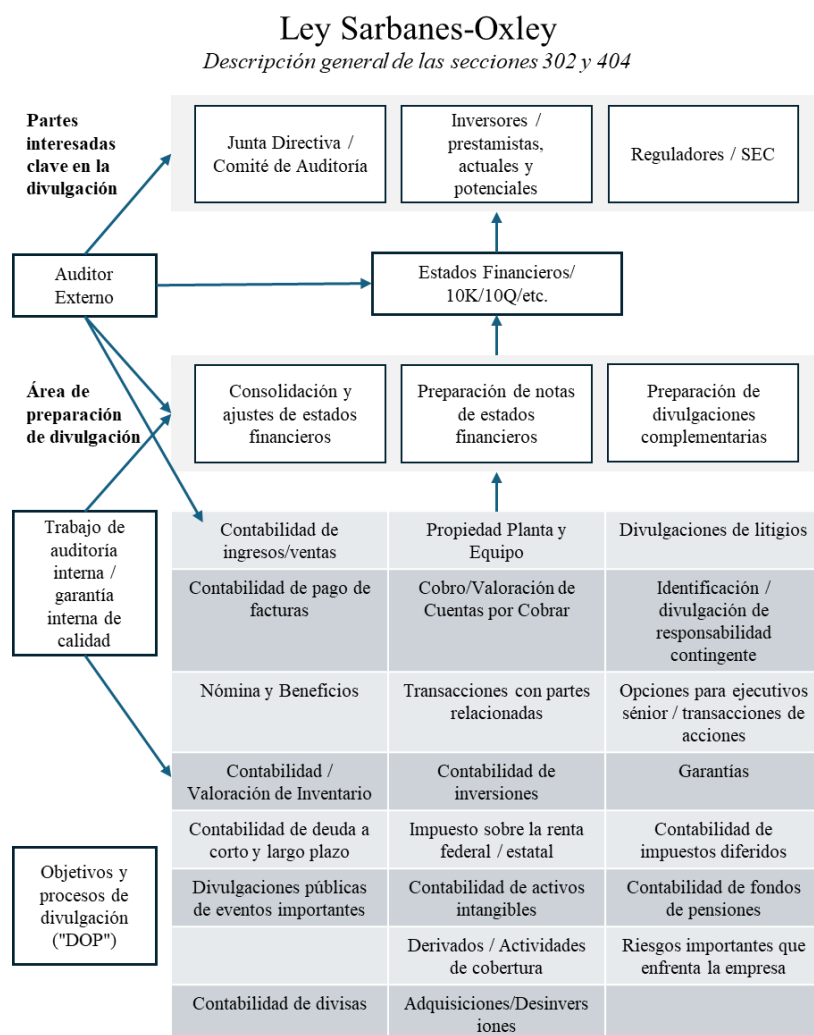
Ley Sarbanes-Oxley
*Descripción general de las secciones 302 y 404*

**Partes interesadas clave en la divulgación**

Junta Directiva / Comité de Auditoría

Inversores / prestamistas, actuales y potenciales

Reguladores / SEC

Auditor Externo

Estados Financieros/ 10K/10Q/etc.

**Área de preparación de divulgación**

Consolidación y ajustes de estados financieros

Preparación de notas de estados financieros

Preparación de divulgaciones complementarias

Trabajo de auditoría interna / garantía interna de calidad

Objetivos y procesos de divulgación ("DOP")

| | | |
|---|---|---|
| Contabilidad de ingresos/ventas | Propiedad Planta y Equipo | Divulgaciones de litigios |
| Contabilidad de pago de facturas | Cobro/Valoración de Cuentas por Cobrar | Identificación / divulgación de responsabilidad contingente |
| Nómina y Beneficios | Transacciones con partes relacionadas | Opciones para ejecutivos sénior / transacciones de acciones |
| Contabilidad / Valoración de Inventario | Contabilidad de inversiones | Garantías |
| Contabilidad de deuda a corto y largo plazo | Impuesto sobre la renta federal / estatal | Contabilidad de impuestos diferidos |
| Divulgaciones públicas de eventos importantes | Contabilidad de activos intangibles | Contabilidad de fondos de pensiones |
| | Derivados / Actividades de cobertura | Riesgos importantes que enfrenta la empresa |
| Contabilidad de divisas | Adquisiciones/Desinversiones | |